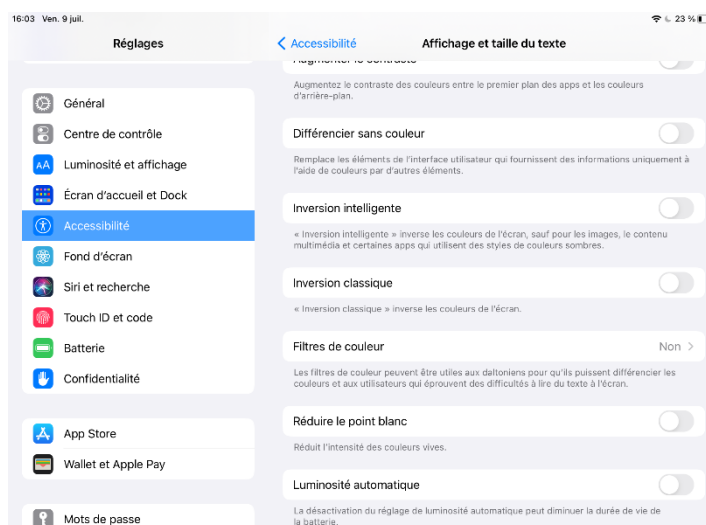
16:03 Ven. 9 juil.

23 %

Réglages

Général
Centre de contrôle
Luminosité et affichage
Écran d'accueil et Dock
Accessibilité
Fond d'écran
Siri et recherche
Touch ID et code
Batterie
Confidentialité

App Store
Wallet et Apple Pay

Mots de passe

< Accessibilité
Affichage et taille du texte

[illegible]

Augmentez le contraste des couleurs entre le premier plan des apps et les couleurs d'arrière-plan.

Différencier sans couleur

Remplace les éléments de l'interface utilisateur qui fournissent des informations uniquement à l'aide de couleurs par d'autres éléments.

Inversion intelligente

« Inversion intelligente » inverse les couleurs de l'écran, sauf pour les images, le contenu multimédia et certaines apps qui utilisent des styles de couleurs sombres.

Inversion classique

« Inversion classique » inverse les couleurs de l'écran.

Filtres de couleur
Non >

Les filtres de couleur peuvent être utiles aux daltoniens pour qu'ils puissent différencier les couleurs et aux utilisateurs qui éprouvent des difficultés à lire du texte à l'écran.

Réduire le point blanc

Réduit l'intensité des couleurs vives.

Luminosité automatique

La désactivation du réglage de luminosité automatique peut diminuer la durée de vie de la batterie.